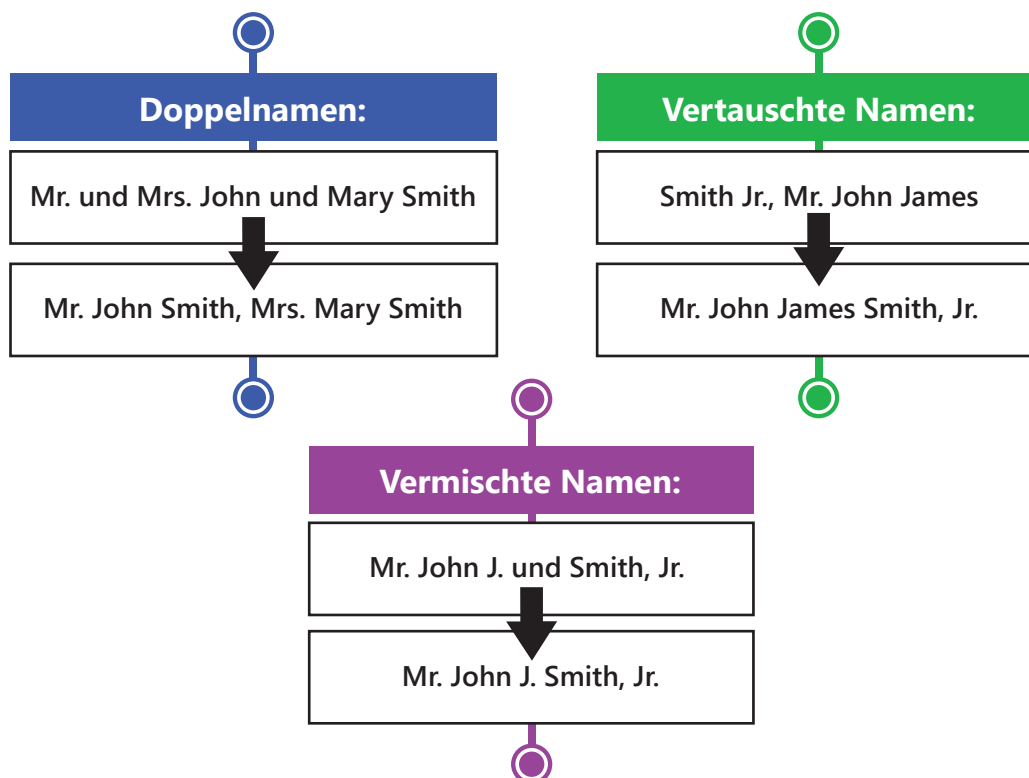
Doppelnamen:

Mr. und Mrs. John und Mary Smith

Mr. John Smith, Mrs. Mary Smith

Vertauschte Namen:

Smith Jr., Mr. John James

Mr. John James Smith, Jr.

Vermischte Namen:

Mr. John J. und Smith, Jr.

Mr. John J. Smith, Jr.